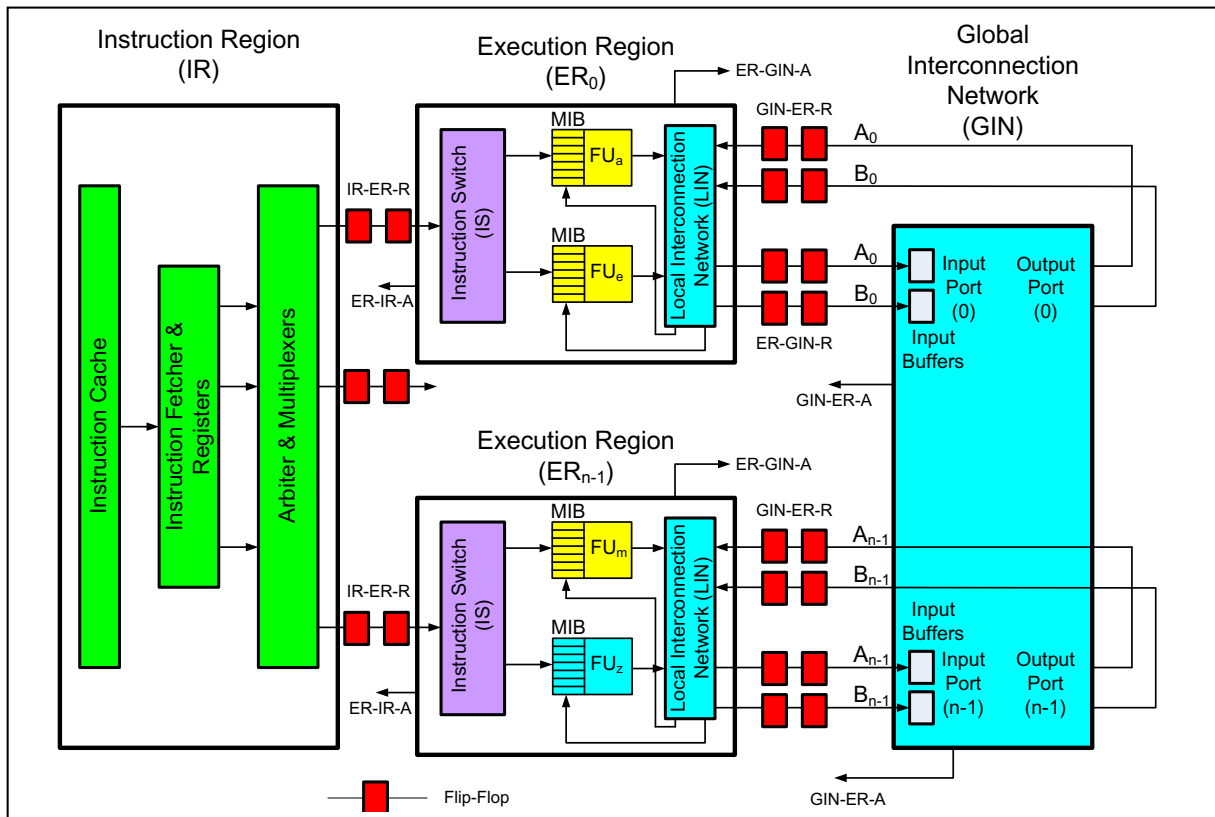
Instruction Region
(IR)

Instruction Cache

Instruction Fetcher & Registers

Arbiter & Multiplexers

IR-ER-R

ER-IR-A

Execution Region
($ER_0$)

ER-GIN-A

Instruction Switch (IS)

MIB

$FU_a$

MIB

$FU_e$

Local Interconnection Network (LIN)

GIN-ER-R

$A_0$

$B_0$

$A_0$

$B_0$

ER-GIN-R

Global Interconnection Network (GIN)

Input Port (0)

Input Buffers

Output Port (0)

GIN-ER-A

Execution Region
($ER_{n-1}$)

ER-GIN-A

IR-ER-R

ER-IR-A

Instruction Switch (IS)

MIB

$FU_m$

MIB

$FU_z$

Local Interconnection Network (LIN)

GIN-ER-R

$A_{n-1}$

$B_{n-1}$

$A_{n-1}$

$B_{n-1}$

Input Buffers

Input Port (n-1)

Output Port (n-1)

GIN-ER-A

Flip-Flop